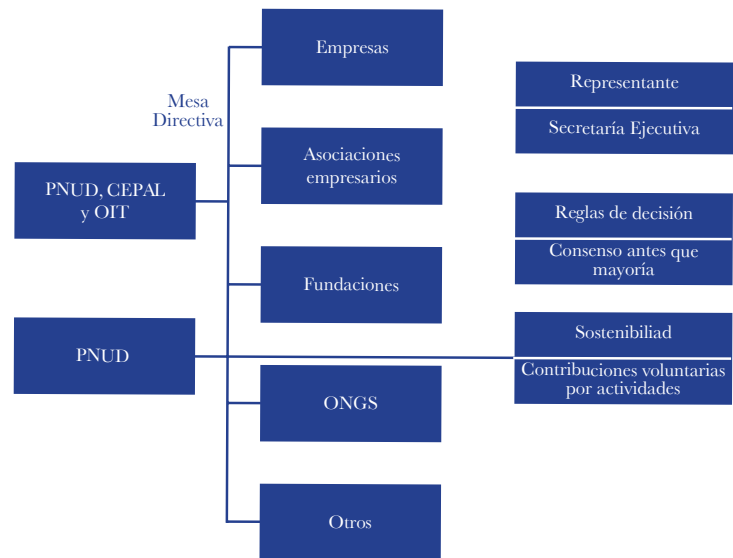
Mesa Directiva

PNUD, CEPAL y OIT

PNUD

Empresas

Asociaciones empresarios

Fundaciones

ONGS

Otros

Representante

Secretaría Ejecutiva

Reglas de decisión

Consenso antes que mayoría

Sostenibiliad

Contribuciones voluntarias por actividades